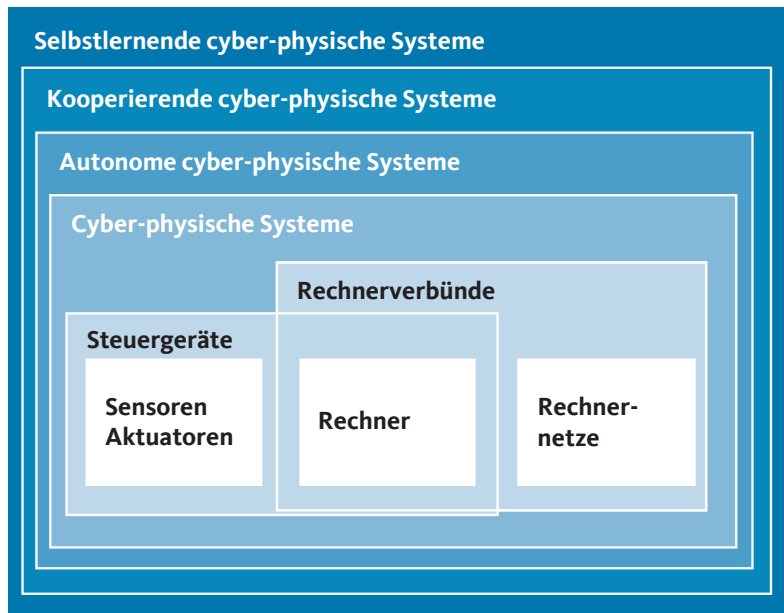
Selbstlernende cyber-physische Systeme

Kooperierende cyber-physische Systeme

Autonome cyber-physische Systeme

Cyber-physische Systeme

Rechnerverbünde

Steuergeräte

Sensoren
Aktuatoren

Rechner

Rechnernetze